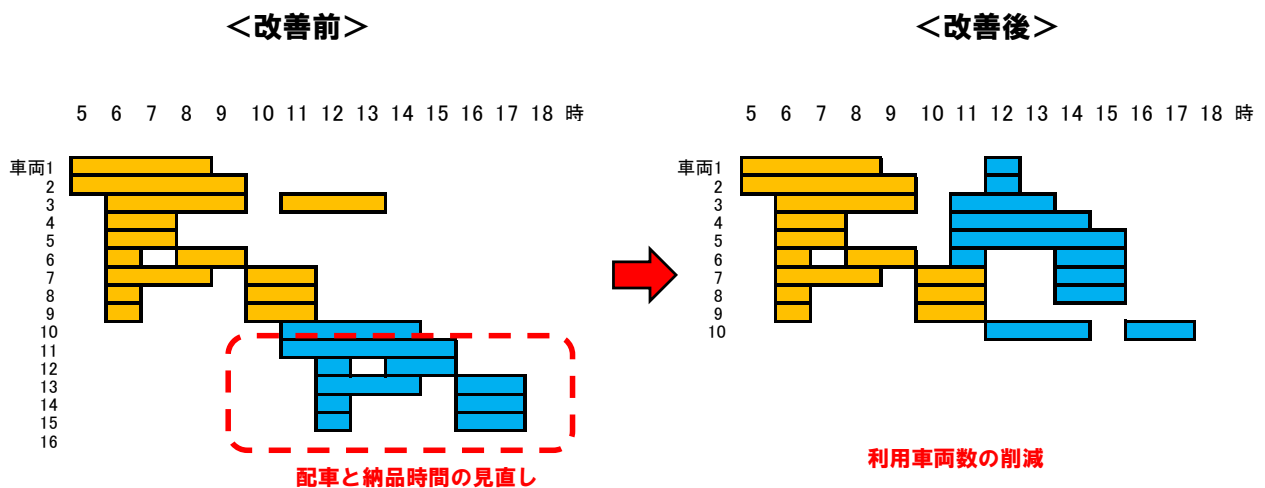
＜改善前＞

5 6 7 8 9 10 11 12 13 14 15 16 17 18 時

車両1
2
3
4
5
6
7
8
9
10
11
12
13
14
15
16

配車と納品時間の見直し

＜改善後＞

5 6 7 8 9 10 11 12 13 14 15 16 17 18 時

車両1
2
3
4
5
6
7
8
9
10

利用車両数の削減